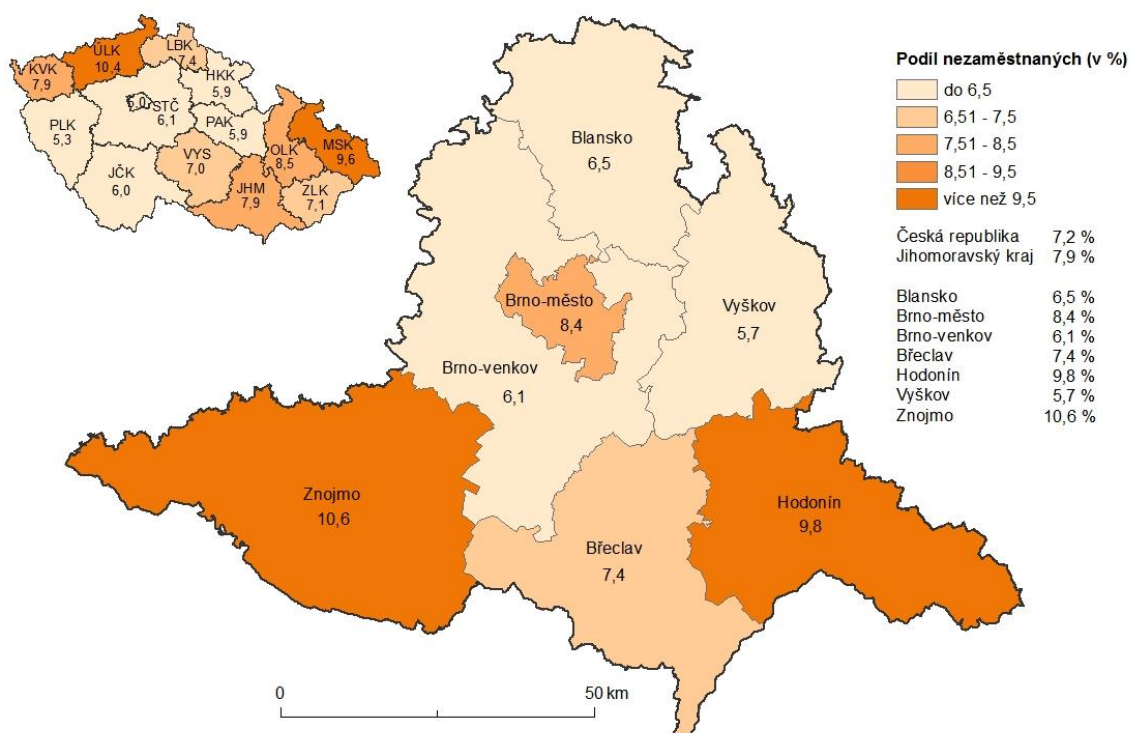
ÚLK
10,4
LBK
7,4
KVK
7,9
HKK
5,9
5,0
STČ
6,1
PLK
5,3
PAK
5,9
OLK
8,5
MSK
9,6
VYS
7,0
JČK
6,0
JHM
7,9
ZLK
7,1

Blansko
6,5

Brno-město
8,4

Vyškov
5,7

Brno-venkov
6,1

Znojmo
10,6

Hodonín
9,8

Břeclav
7,4

0
50 km

Podíl nezaměstnaných (v %)
do 6,5
6,51 - 7,5
7,51 - 8,5
8,51 - 9,5
více než 9,5

| | |
|---|---|
| Česká republika | 7,2 % |
| Jihomoravský kraj | 7,9 % |
| Blansko | 6,5 % |
| Brno-město | 8,4 % |
| Brno-venkov | 6,1 % |
| Břeclav | 7,4 % |
| Hodonín | 9,8 % |
| Vyškov | 5,7 % |
| Znojmo | 10,6 % |